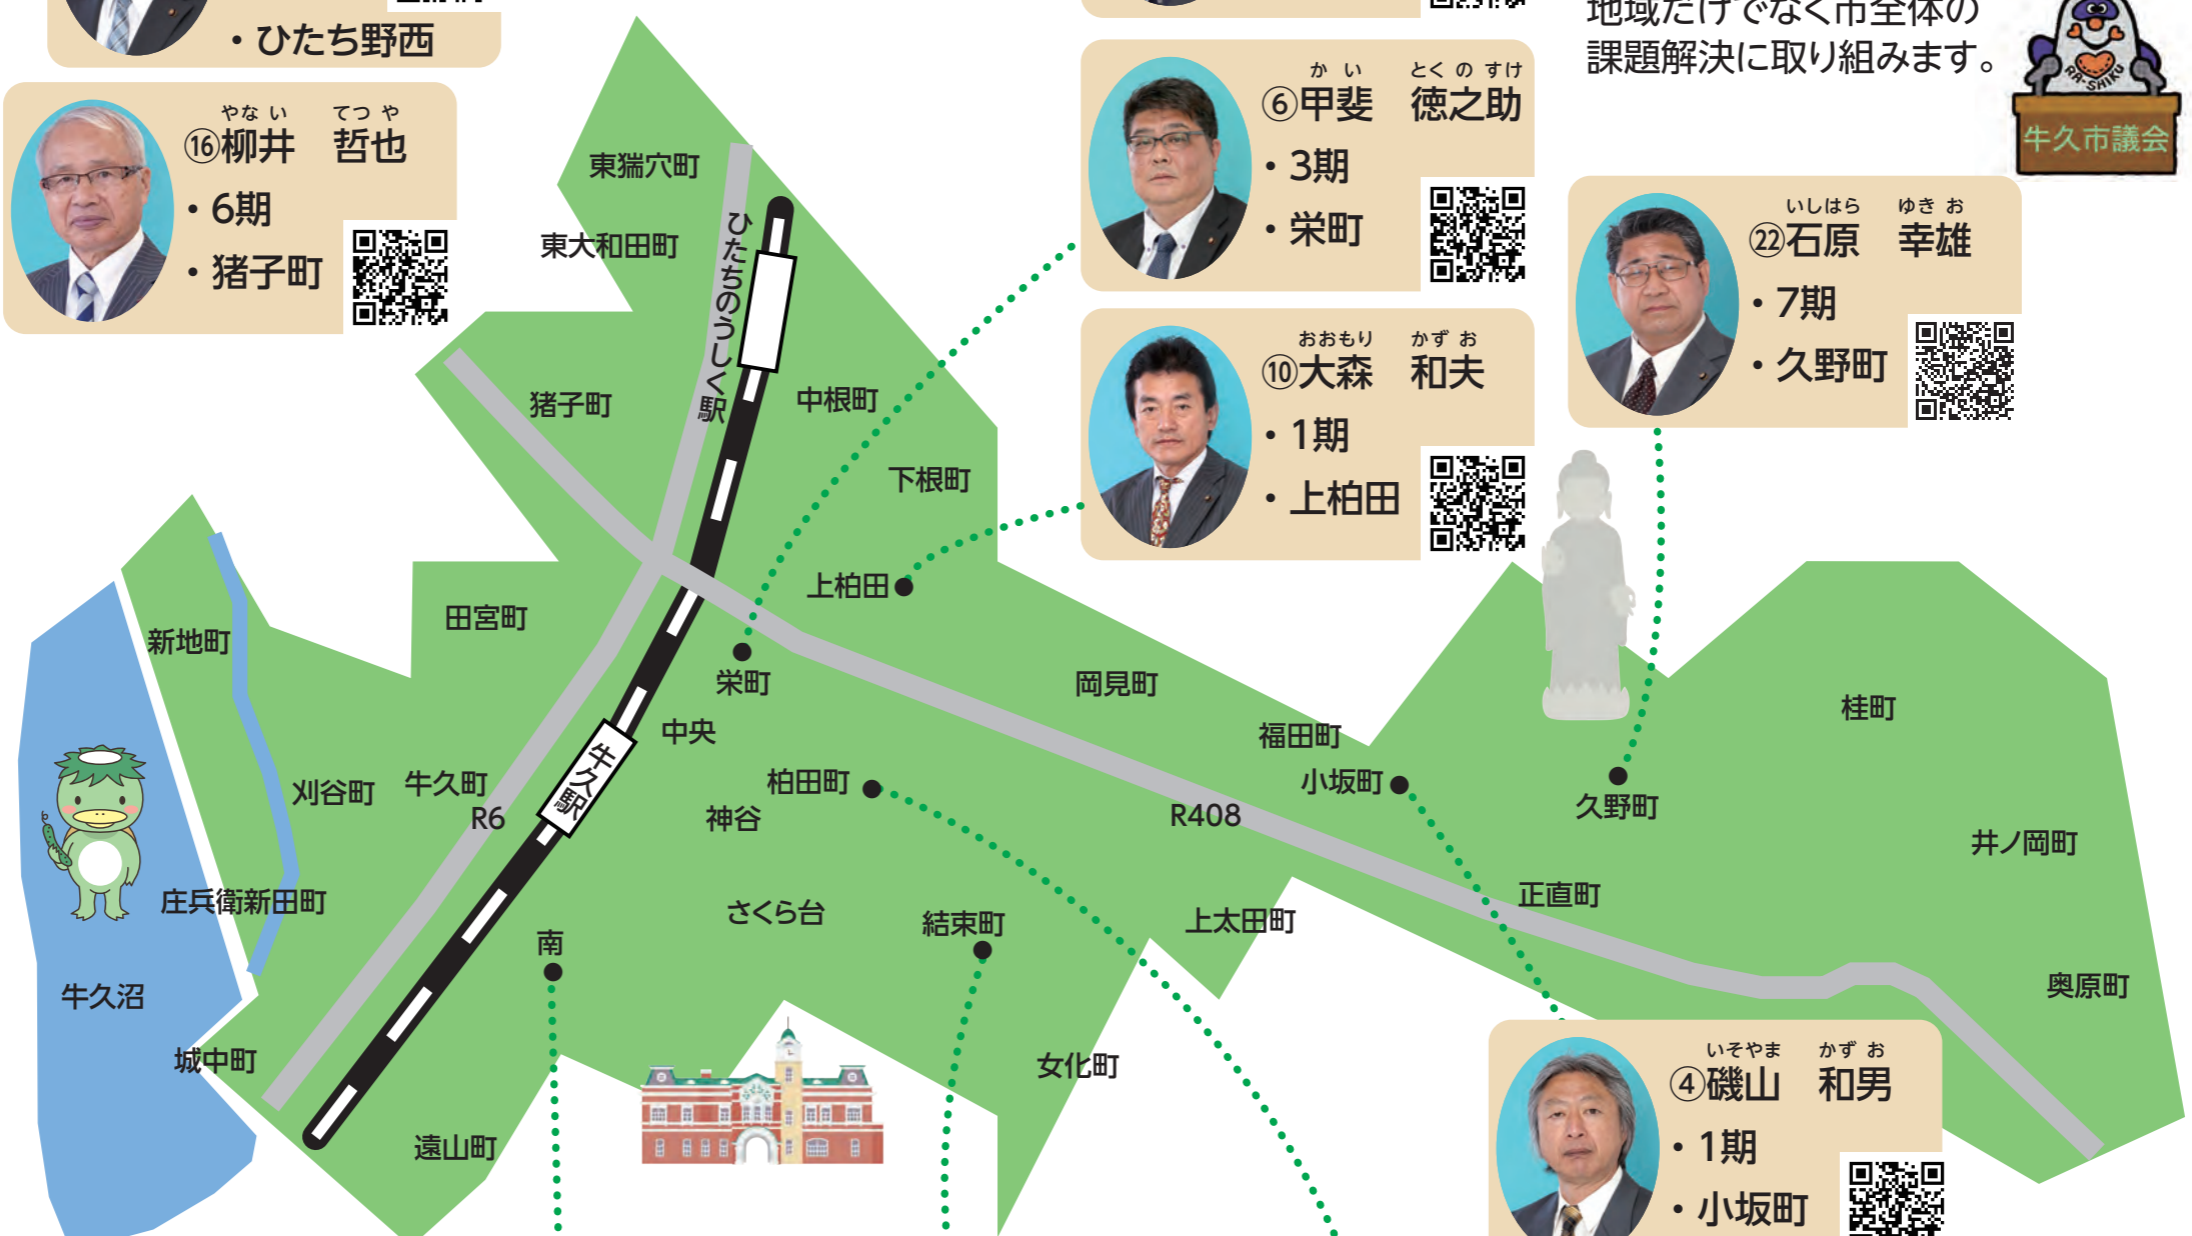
・ひたち野西

やない てつや
⑯柳井 哲也
・6期
・猪子町

かい とくのすけ
⑥甲斐 徳之助
・3期
・栄町

おおもり かずお
⑩大森 和夫
・1期
・上柏田

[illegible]地域だけでなく市全体の課題解決に取り組みます。

RA-SHIKU
牛久市議会

いしはら ゆきお
㉒石原 幸雄
・7期
・久野町

いそやま かずお
④磯山 和男
・1期
・小坂町

東猯穴町
東大和田町
ひたちのうしく駅
猪子町
中根町
下根町
上柏田
田宮町
新地町
栄町
岡見町
中央
福田町
桂町
刈谷町
牛久町
R6
牛久駅
柏田町
小坂町
久野町
神谷
R408
井ノ岡町
庄兵衛新田町
正直町
さくら台
結束町
上太田町
南
牛久沼
奥原町
城中町
女化町
遠山町